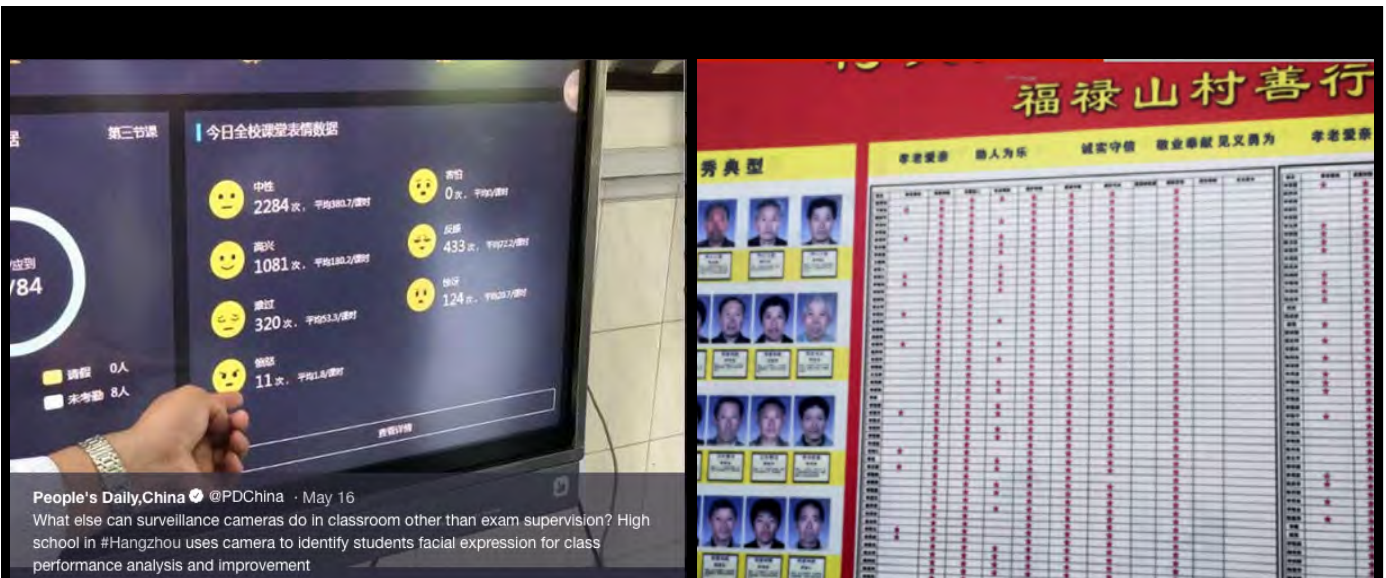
据

第三节课

今日全校课堂表情数据

应到
784

中性
2284次，平均380.7/课时

高兴
1081次，平均180.2/课时

难过
320次，平均53.3/课时

愤怒
11次，平均1.8/课时

害怕
0次，平均0/课时

反感
433次，平均72.2/课时

惊讶
124次，平均20.7/课时

请假 0人
未考勤 8人

查看详情

People's Daily,China @PDChina · May 16
What else can surveillance cameras do in classroom other than exam supervision? High school in #Hangzhou uses camera to identify students facial expression for class performance analysis and improvement

福禄山村善行

秀典型

孝老爱亲　助人为乐　诚实守信　敬业奉献　见义勇为　孝老爱亲